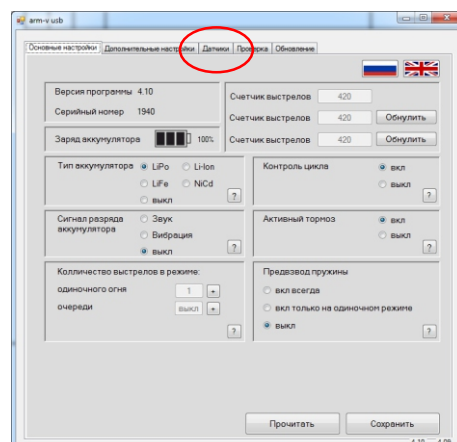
arm-v usb

Основные настройки | Дополнительные настройки | Датчики | Проверка | Обновление

Версия программы 4.10

Серийный номер 1940

Счетчик выстрелов 420

Счетчик выстрелов 420 Обнулить

Счетчик выстрелов 420 Обнулить

Заряд аккумулятора 100%

Тип аккумулятора LiPo Li-Ion LiFe NiCd выкл ?

Контроль цикла вкл выкл ?

Сигнал разряда аккумулятора Звук Вибрация выкл ?

Активный тормоз вкл выкл ?

Колличество выстрелов в режиме:

одиночного огня 1

очереди выкл

?

Предвзвод пружины

вкл всегда

вкл только на одиночном режиме

выкл

?

Прочитать

Сохранить